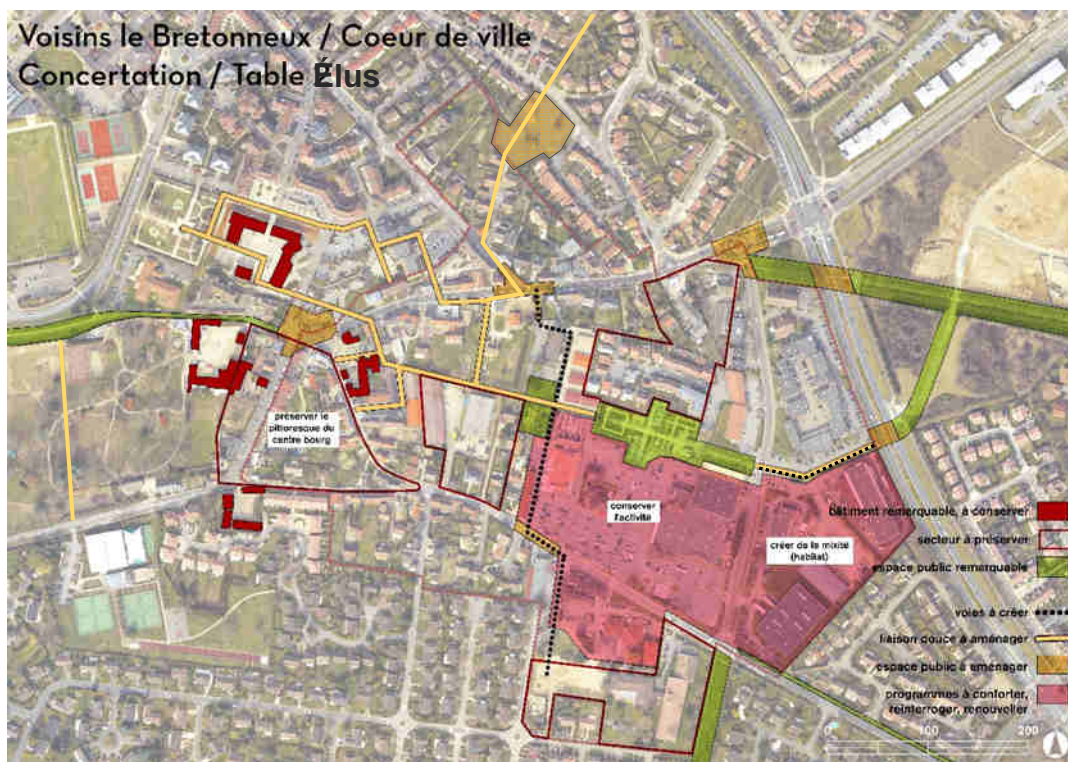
Voisins le Bretonneux / Coeur de ville
Concertation / Table Élus

préserver le pittoresque du centre bourg

conserver l'activité

créer de la mixité (habitat)

bâtiment remarquable à conserver
secteur à préserver
espace public remarquable
voies à créer
liaison douce à aménager
espace public à aménager
programmes à conforter, réinterroger, renouveler

0 100 200